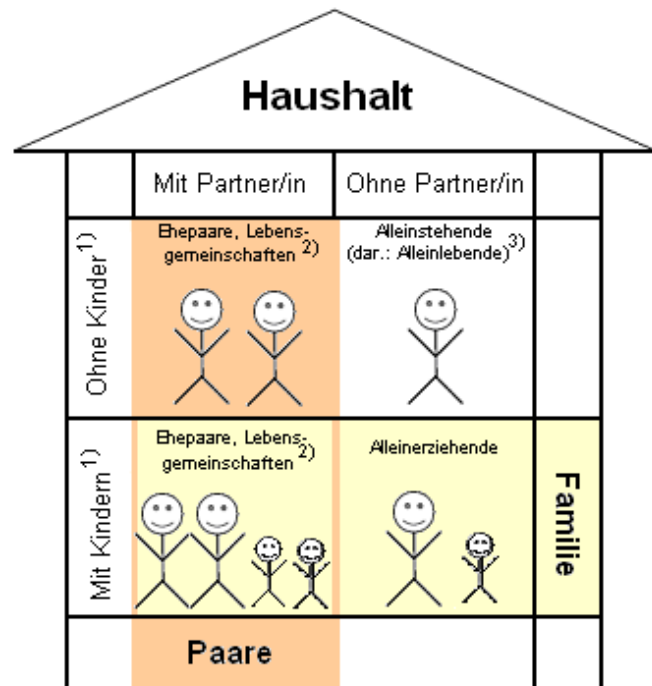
Haushalt

| | Mit Partner/in | Ohne Partner/in | |
|---|---|---|---|
| Ohne Kinder $^{1)}$ | Ehepaare, Lebensgemeinschaften $^{2)}$ | Alleinstehende (dar.: Alleinlebende)$^{3)}$ | |
| Mit Kindern $^{1)}$ | Ehepaare, Lebensgemeinschaften $^{2)}$ | Alleinerziehende | Familie |
| | Paare | | |